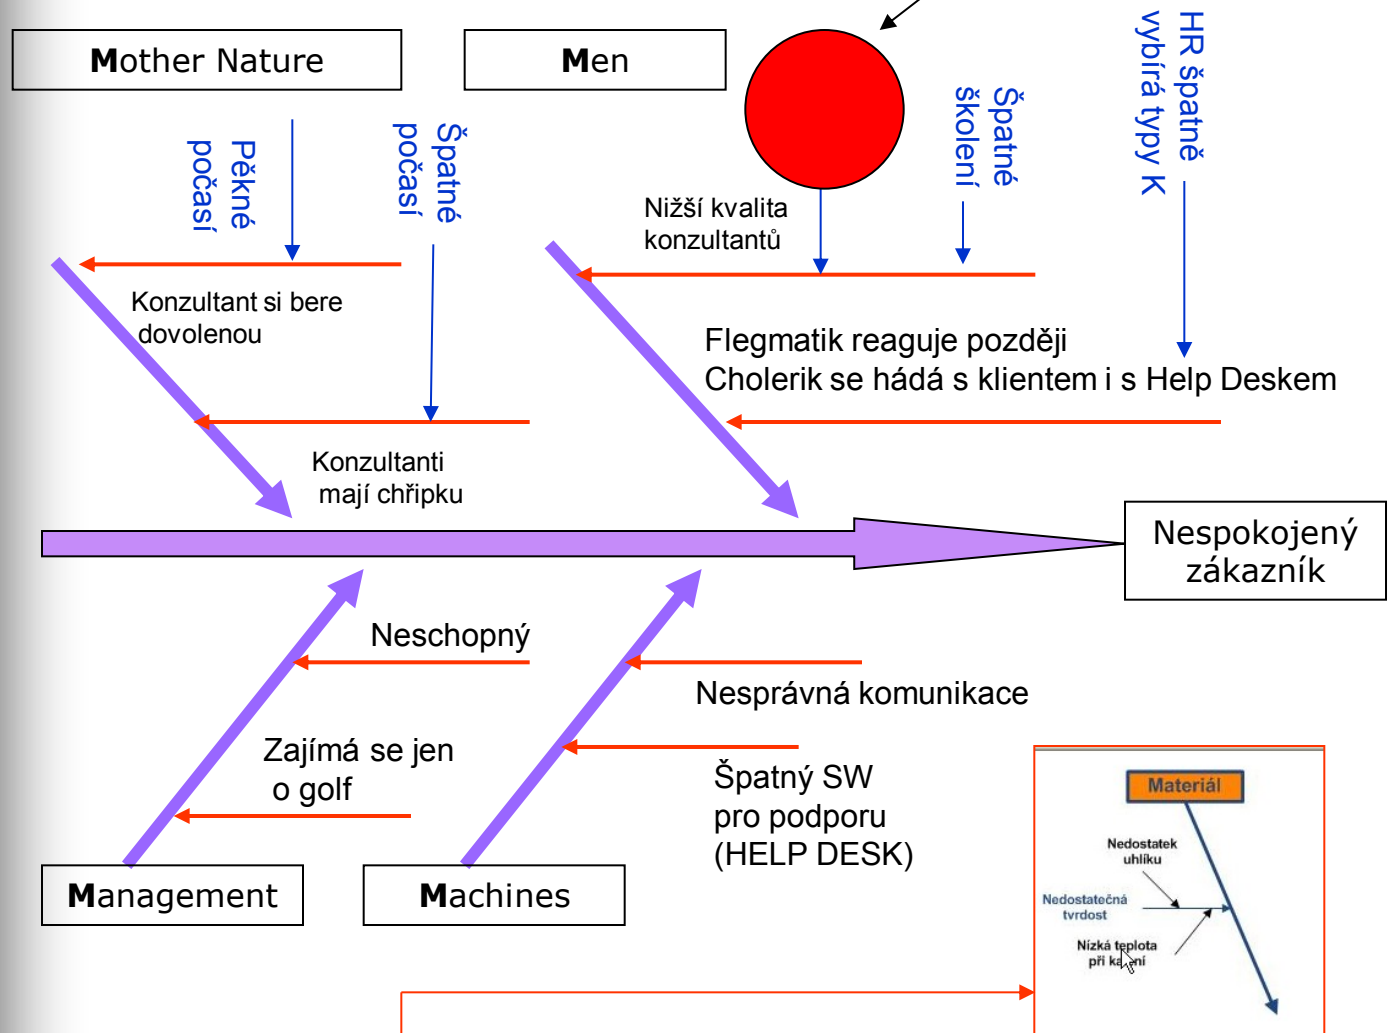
Mother Nature

Men

Pěkné počasí

Špatné počasí

Nižší kvalita konzultantů

Špatné školení

HR špatně vybírá typy K

Konzultant si bere dovolenou

Flegmatik reaguje později
Cholerik se hádá s klientem i s Help Deskem

Konzultanti mají chřipku

Nespokojený zákazník

Neschopný

Nesprávná komunikace

Zajímá se jen o golf

Špatný SW pro podporu (HELP DESK)

Management

Machines

Materiál

Nedostatek uhlíku

Nedostatečná tvrdost

Nízká teplota při ka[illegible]ní